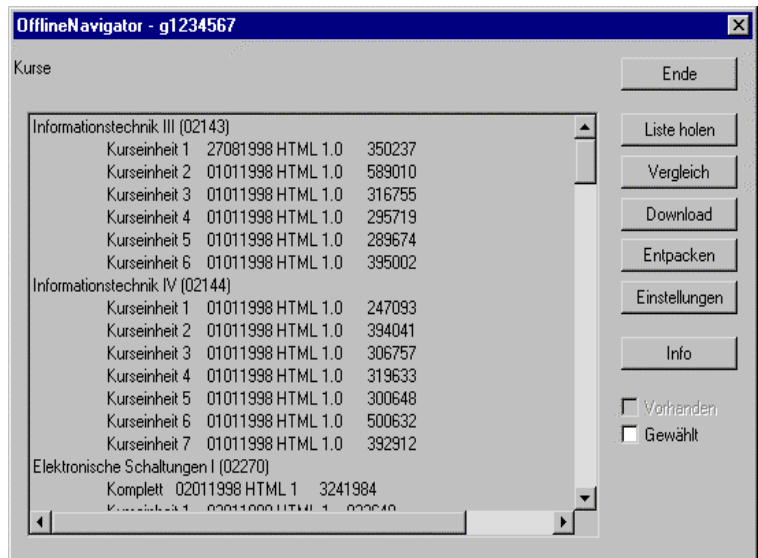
OfflineNavigator - g1234567

Kurse

Informationstechnik III (02143)
Kurseinheit 1 27081998 HTML 1.0 350237
Kurseinheit 2 01011998 HTML 1.0 589010
Kurseinheit 3 01011998 HTML 1.0 316755
Kurseinheit 4 01011998 HTML 1.0 295719
Kurseinheit 5 01011998 HTML 1.0 289674
Kurseinheit 6 01011998 HTML 1.0 395002
Informationstechnik IV (02144)
Kurseinheit 1 01011998 HTML 1.0 247093
Kurseinheit 2 01011998 HTML 1.0 394041
Kurseinheit 3 01011998 HTML 1.0 306757
Kurseinheit 4 01011998 HTML 1.0 319633
Kurseinheit 5 01011998 HTML 1.0 300648
Kurseinheit 6 01011998 HTML 1.0 500632
Kurseinheit 7 01011998 HTML 1.0 392912
Elektronische Schaltungen I (02270)
Komplett 02011998 HTML 1 3241984
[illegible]

Ende
Liste holen
Vergleich
Download
Entpacken
Einstellungen
Info
Vorhanden
Gewählt